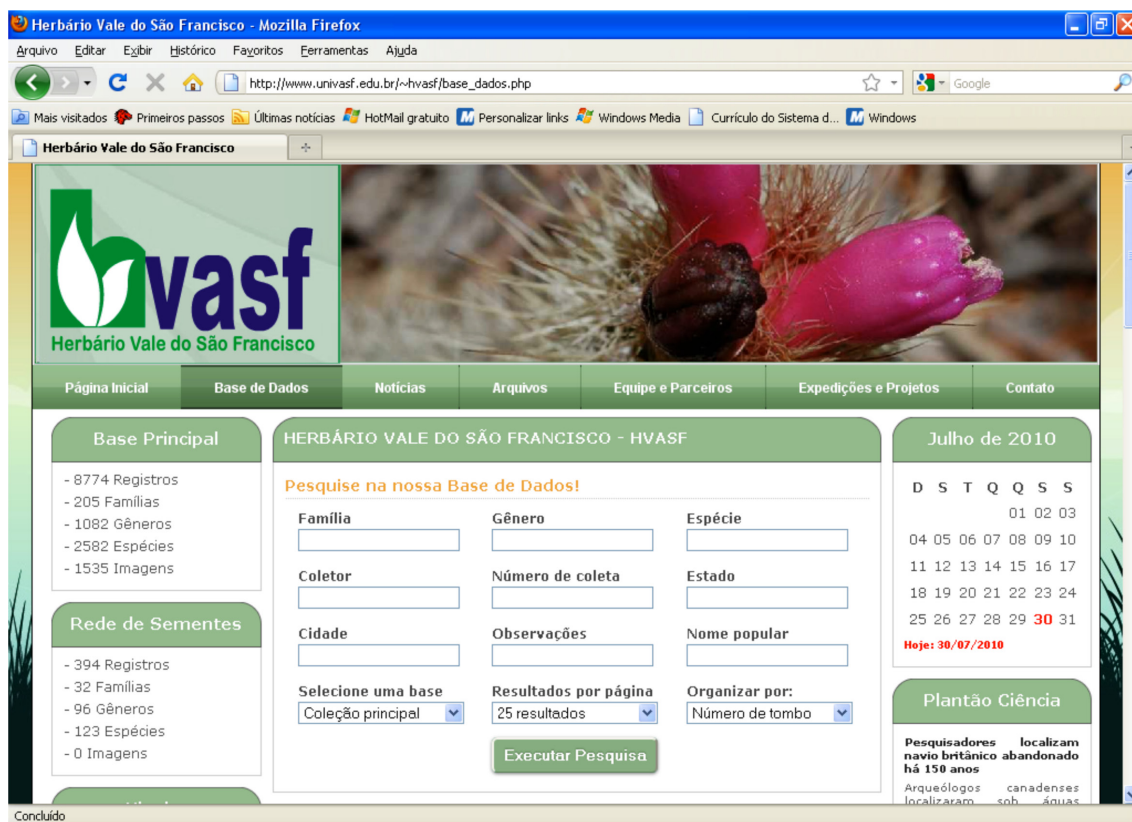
Herbário Vale do São Francisco - Mozilla Firefox

Arquivo Editar Exibir Histórico Favoritos Ferramentas Ajuda

http://www.univasf.edu.br/~hvasf/base_dados.php

Google

Mais visitados Primeiros passos Últimas notícias HotMail gratuito Personalizar links Windows Media Currículo do Sistema d... Windows

Herbário Vale do São Francisco

hvasf
Herbário Vale do São Francisco

Página Inicial | Base de Dados | Notícias | Arquivos | Equipe e Parceiros | Expedições e Projetos | Contato

Base Principal

- 8774 Registros
- 205 Famílias
- 1082 Gêneros
- 2582 Espécies
- 1535 Imagens

Rede de Sementes

- 394 Registros
- 32 Famílias
- 96 Gêneros
- 123 Espécies
- 0 Imagens

HERBÁRIO VALE DO SÃO FRANCISCO - HVASF

Pesquise na nossa Base de Dados!

Família | Gênero | Espécie

Coletor | Número de coleta | Estado

Cidade | Observações | Nome popular

Selecione uma base: Coleção principal
Resultados por página: 25 resultados
Organizar por: Número de tombo

Executar Pesquisa

Julho de 2010

| D | S | T | Q | Q | S | S |
|---|---|---|---|---|---|---|
| | | | | 01 | 02 | 03 |
| 04 | 05 | 06 | 07 | 08 | 09 | 10 |
| 11 | 12 | 13 | 14 | 15 | 16 | 17 |
| 18 | 19 | 20 | 21 | 22 | 23 | 24 |
| 25 | 26 | 27 | 28 | 29 | 30 | 31 |

Hoje: 30/07/2010

Plantão Ciência

Pesquisadores localizam navio britânico abandonado há 150 anos

Arqueólogos canadenses localizaram sob águas

Concluído